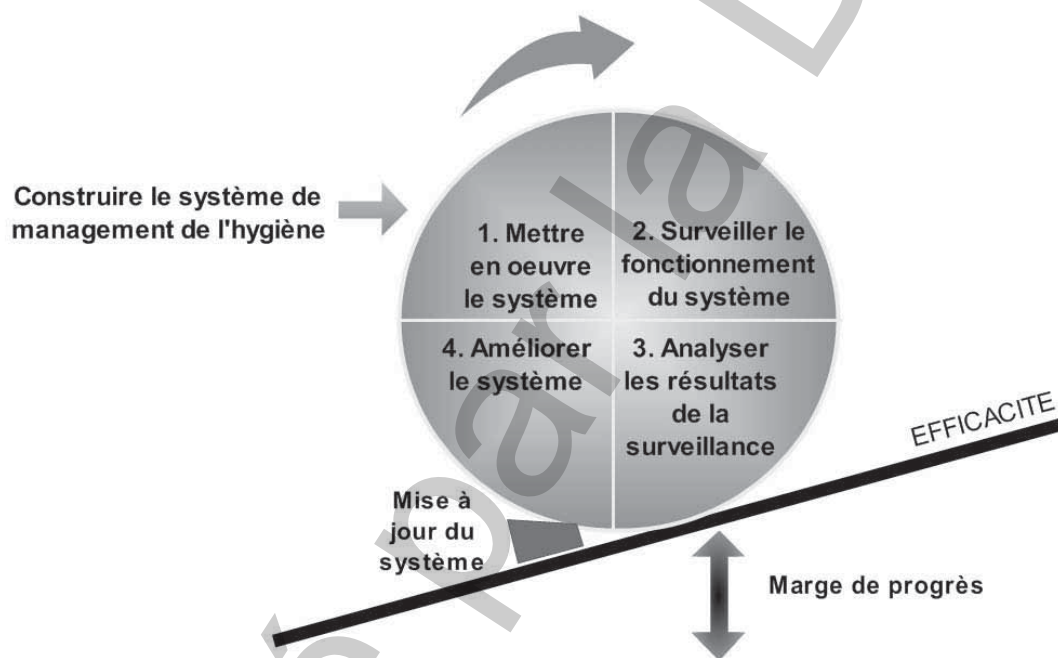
Construire le système de management de l'hygiène

1. Mettre en oeuvre le système

2. Surveiller le fonctionnement du système

4. Améliorer le système

3. Analyser les résultats de la surveillance

EFFICACITE

Mise à jour du système

Marge de progrès